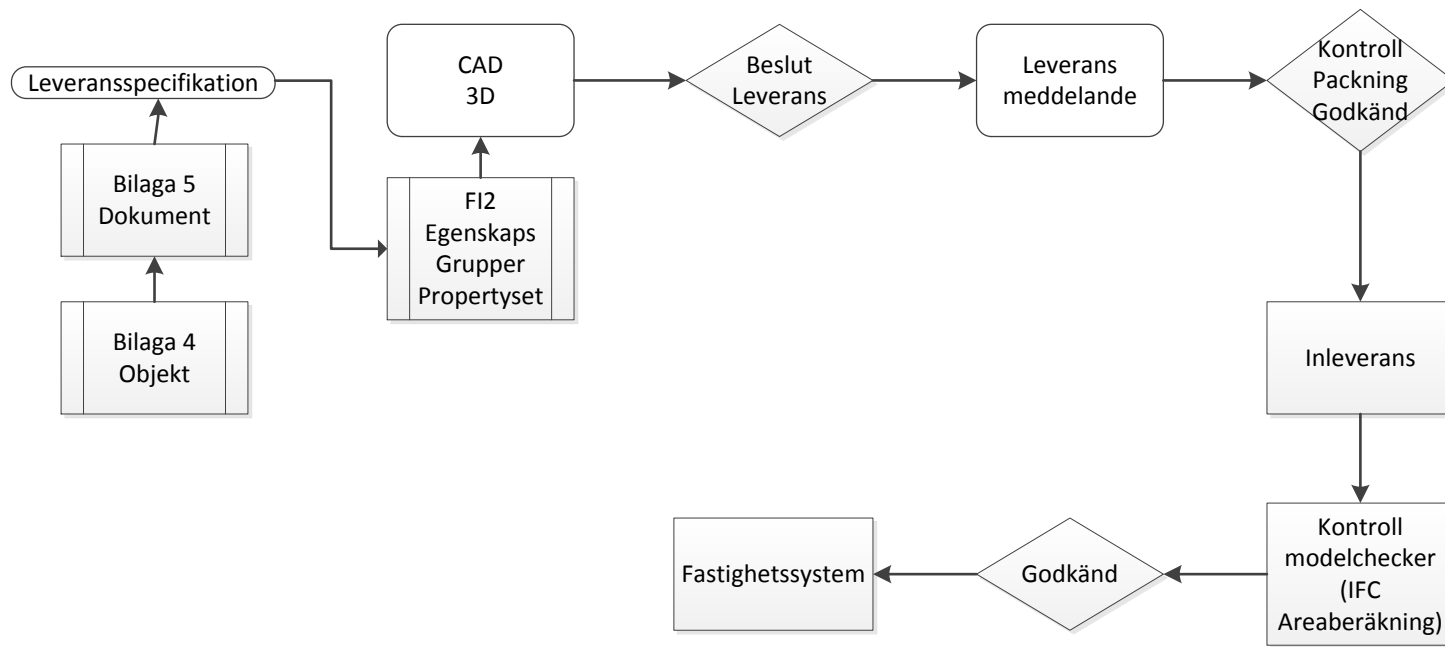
Leveransspecifikation

Bilaga 5
Dokument

Bilaga 4
Objekt

CAD
3D

FI2
Egenskaps
Grupper
Propertyset

Beslut
Leverans

Leverans
meddelande

Kontroll
Packning
Godkänd

Inleverans

Kontroll
modelchecker
(IFC
Areaberäkning)

Godkänd

Fastighetssystem